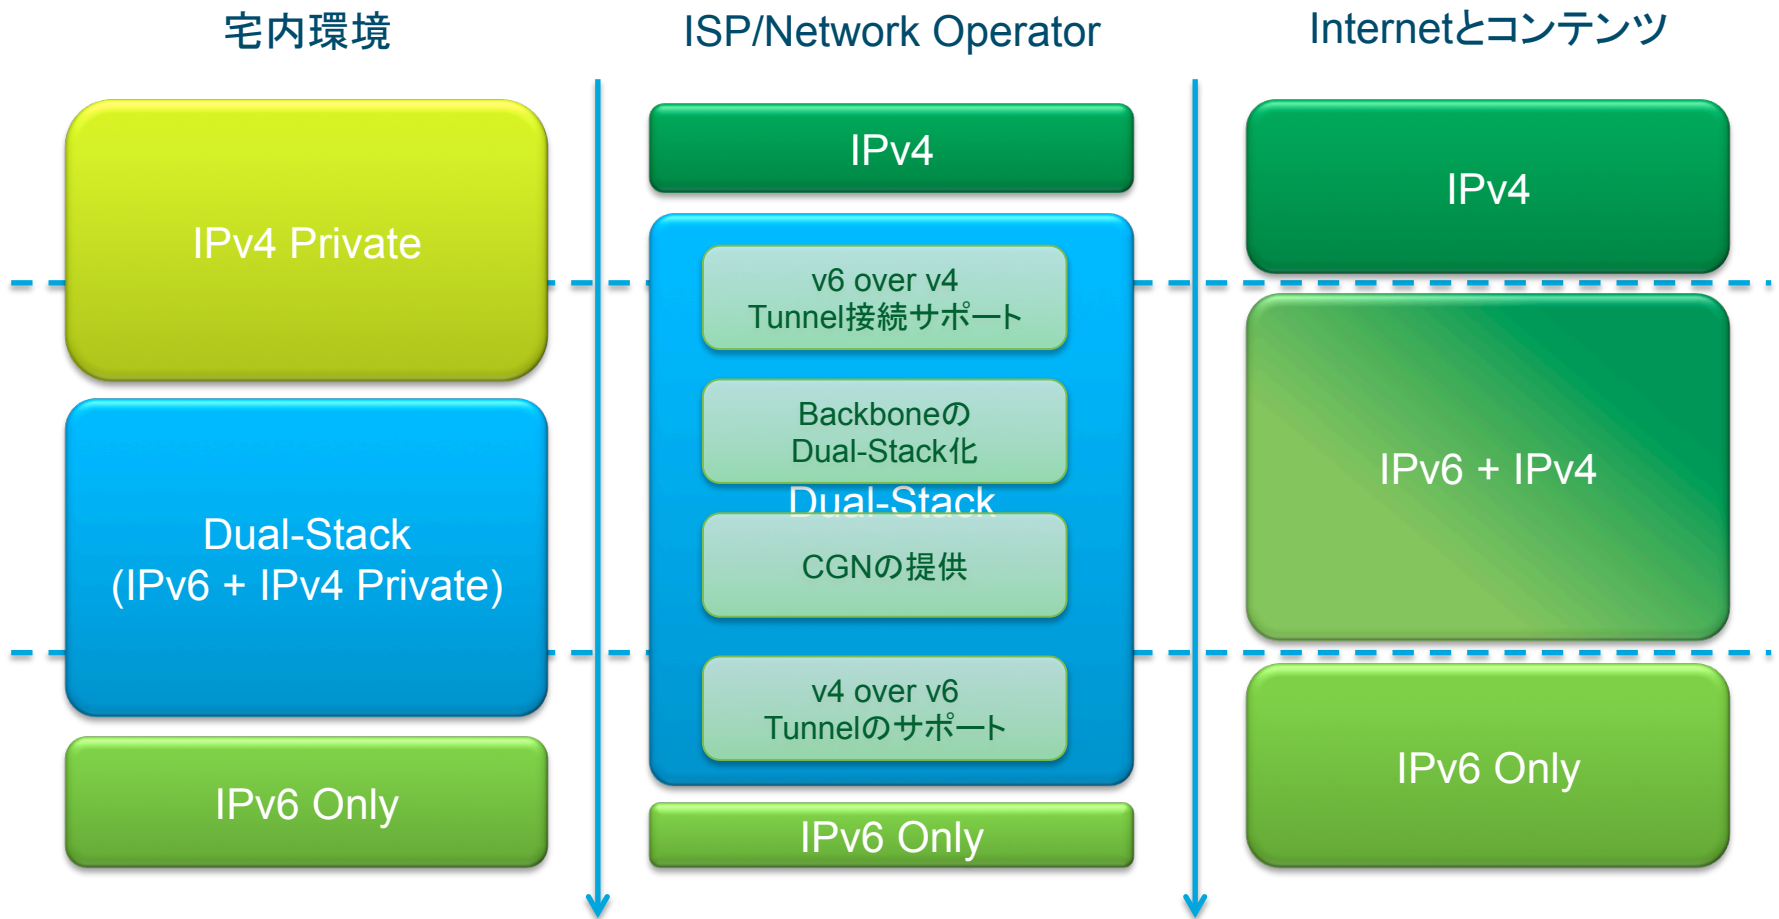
宅内環境

IPv4 Private

Dual-Stack
(IPv6 + IPv4 Private)

IPv6 Only

ISP/Network Operator

IPv4

v6 over v4
Tunnel接続サポート

Backboneの
Dual-Stack化

Dual-Stack

CGNの提供

v4 over v6
Tunnelのサポート

IPv6 Only

Internetとコンテンツ

IPv4

IPv6 + IPv4

IPv6 Only